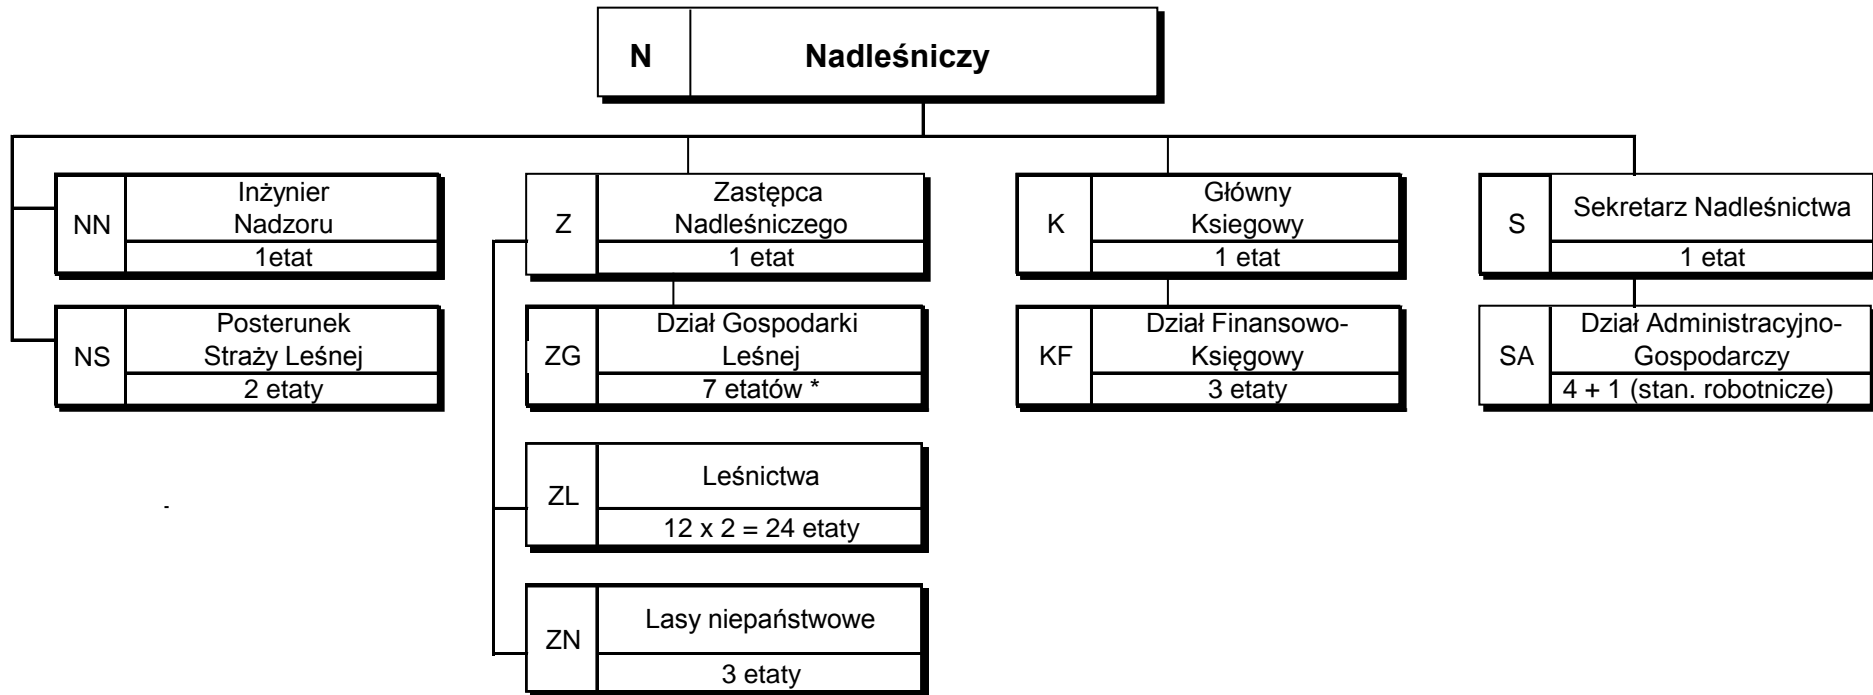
N Nadleśniczy

NN Inżynier Nadzoru
1etat

NS Posterunek Straży Leśnej
2 etaty

Z Zastępca Nadleśniczego
1 etat

ZG Dział Gospodarki Leśnej
7 etatów *

ZL Leśnictwa
12 x 2 = 24 etaty

ZN Lasy niepaństwowe
3 etaty

K Główny Ksiegowy
1 etat

KF Dział Finansowo-Księgowy
3 etaty

S Sekretarz Nadleśnictwa
1 etat

SA Dział Administracyjno-Gospodarczy
4 + 1 (stan. robotnicze)